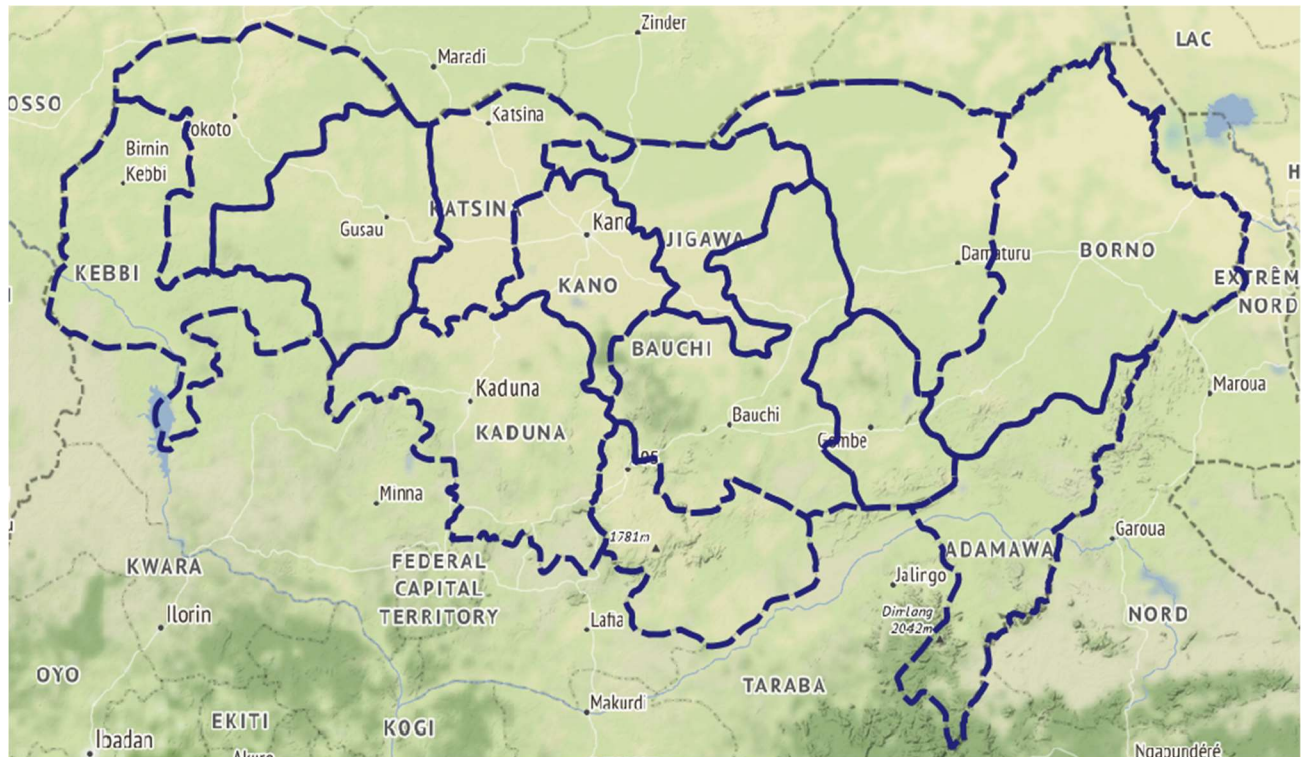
Zinder
LAC
Maradi
OSSO
Katsina
Sokoto
Birnin Kebbi
KATSINA
Kano
JIGAWA
Gusau
Damaturu
BORNO
KEBBI
KANO
EXTRÊME NORD
BAUCHI
Maroua
Kaduna
Bauchi
KADUNA
Gombe
Jos
Minna
1781m
Garoua
ADAMAWA
FEDERAL CAPITAL TERRITORY
KWARA
Jalingo
Dim Lang 2042m
Ilorin
Lafia
NORD
OYO
TARABA
Makurdi
EKITI
KOGI
Ibadan
Akure
Ngaoundéré